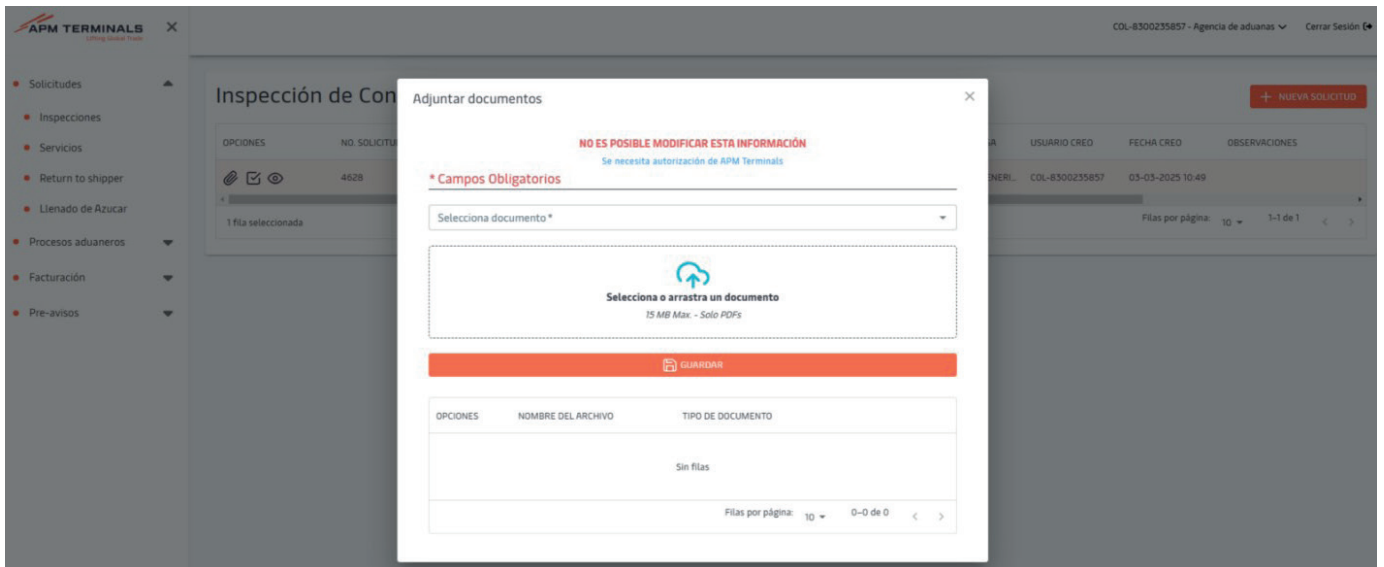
APM TERMINALS
Lifting Global Trade

COL-8300235857 - Agencia de aduanas
Cerrar Sesión

Solicitudes
Inspecciones
Servicios
Return to shipper
Llenado de Azucar
Procesos aduaneros
Facturación
Pre-avisos

Inspección de Con

+ NUEVA SOLICITUD

| OPCIONES | NO. SOLICITU | A | USUARIO CREO | FECHA CREO | OBSERVACIONES |
|---|---|---|---|---|---|
| | 4628 | ENERI... | COL-8300235857 | 03-03-2025 10:49 | |

1 fila seleccionada

Filas por página: 10 1-1 de 1

Adjuntar documentos

NO ES POSIBLE MODIFICAR ESTA INFORMACIÓN
Se necesita autorización de APM Terminals

* Campos Obligatorios

Selecciona documento *

Selecciona o arrastra un documento
15 MB Max. - Solo PDFs

GUARDAR

| OPCIONES | NOMBRE DEL ARCHIVO | TIPO DE DOCUMENTO |
|---|---|---|

Sin filas

Filas por página: 10 0-0 de 0